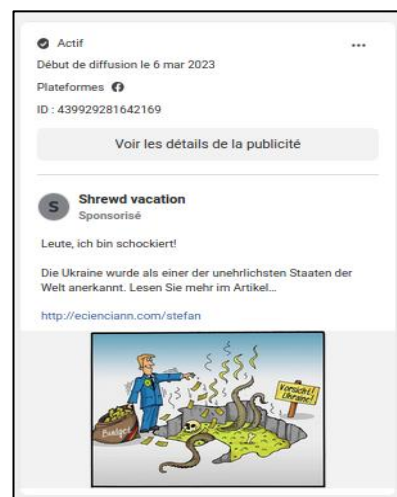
Actif

...

Début de diffusion le 6 mar 2023

Plateformes

ID : 439929281642169

Voir les détails de la publicité

S

Shrewd vacation

Sponsorisé

Leute, ich bin schockiert!

Die Ukraine wurde als einer der unehrlichsten Staaten der Welt anerkannt. Lesen Sie mehr im Artikel...

http://eciencíann.com/stefan

Budget

Vorsicht! Ukraine